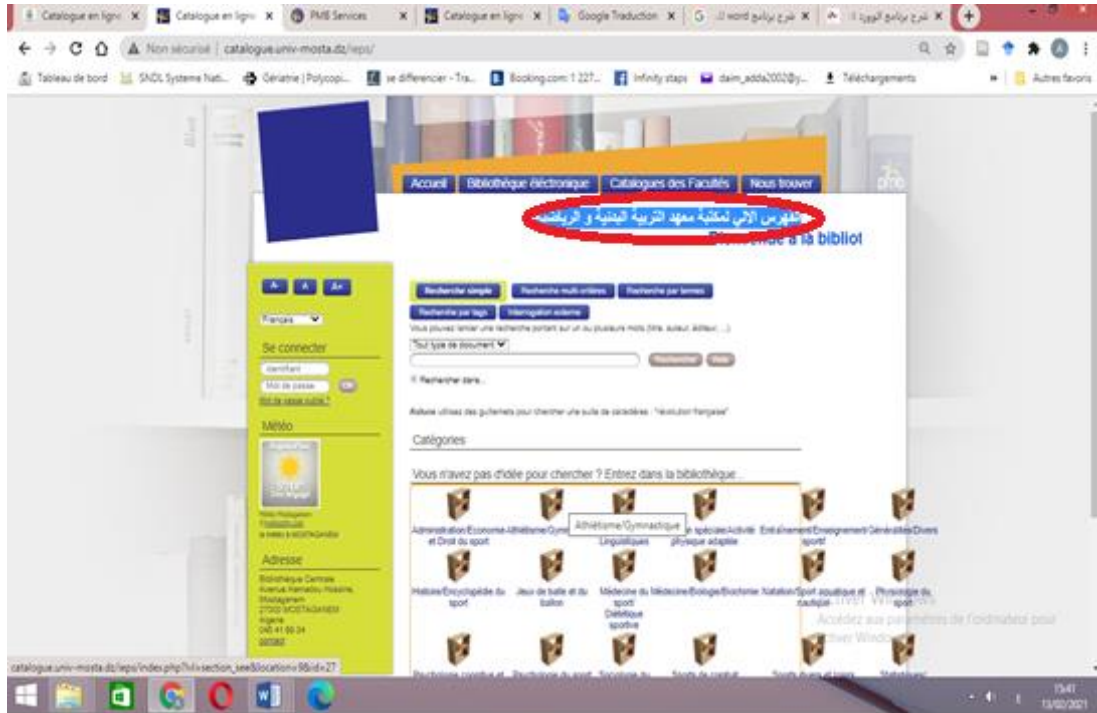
Catalogue en ligne × | Catalogue en ligne × | PMB Services × | Catalogue en ligne × | Google Traduction × | شرح برنامج word × | شرح برنامج الوورد × | +

Non sécurisé | catalogue.univ-mosta.dz/ieps/

Tableau de bord | SNDL Systeme Nati... | Gériatrie | Polycopi... | se differencier - Tra... | Booking.com: 1 227... | Infinity steps | daim_adda2002@y... | Téléchargements | » | Autres favoris

Accueil | Bibliothèque électronique | Catalogues des Facultés | Nous trouver

الفهرس الآلي لمكتبة معهد التربية البدنية و الرياضة

Bienvenue à la bibliot

A- A A+

Français

Se connecter

Identifiant

Mot de passe

OK

Mot de passe oublié ?

Météo

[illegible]

Adresse

Bibliothèque Centrale
Avenue Hamadou Hossine,
Mostaganem
27000 MOSTAGANEM
Algérie
045 41 69 24
contact

Rechercher simple | Recherche multi-critères | Recherche par termes | Recherche par tags | Interrogation externe

Vous pouvez lancer une recherche portant sur un ou plusieurs mots (titre, auteur, éditeur, ...)

Tout type de document

Rechercher | Aide

Rechercher dans...

Astuce: utilisez des guillemets pour chercher une suite de caractères : "révolution française"

Catégories

Vous n'avez pas d'idée pour chercher ? Entrez dans la bibliothèque...

Administration/Economie et Droit du sport | Athlétisme/Gymnastique | Athlétisme/Gymnastique | Linguistiques | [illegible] spéciale/Activité physique adaptée | Entraînement/Enseignement sportif | Généralités/Divers

Histoire/Encyclopédie du sport | Jeux de balle et du ballon | Médecine du sport/ Diététique sportive | Médecine/Biologie/Biochimie | Natation/Sport aquatique et nautique | Physiologie du sport

Activer Windows
Accédez aux paramètres de l'ordinateur pour activer Windows.

Psychologie cognitive et | Psychologie du sport | Sociologie du | Sports de combat | Sports divers et loisirs | Statistiques

catalogue.univ-mosta.dz/ieps/index.php?lvl=section_see&location=9&id=27

15:47
13/02/2021